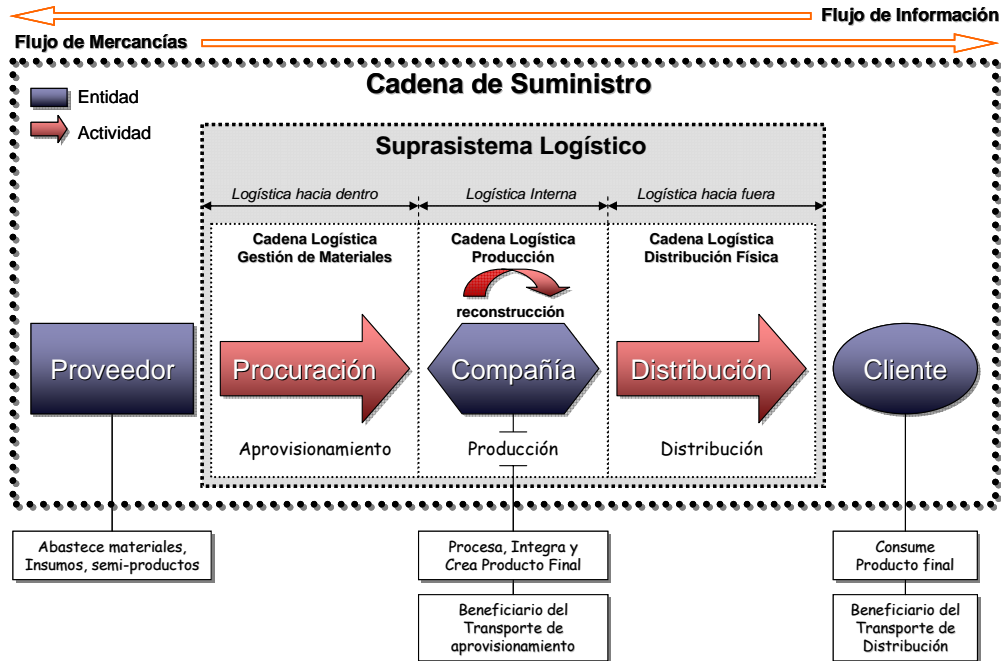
Flujo de Información

Flujo de Mercancías

Cadena de Suministro

Entidad

Actividad

Suprasistema Logístico

Logística hacia dentro

Logística Interna

Logística hacia fuera

Cadena Logística Gestión de Materiales

Cadena Logística Producción

Cadena Logística Distribución Física

reconstrucción

Proveedor

Procuración

Compañía

Distribución

Cliente

Aprovisionamiento

Producción

Distribución

Abastece materiales, Insumos, semi-productos

Procesa, Integra y Crea Producto Final

Consume Producto final

Beneficiario del Transporte de aprovisionamiento

Beneficiario del Transporte de Distribución